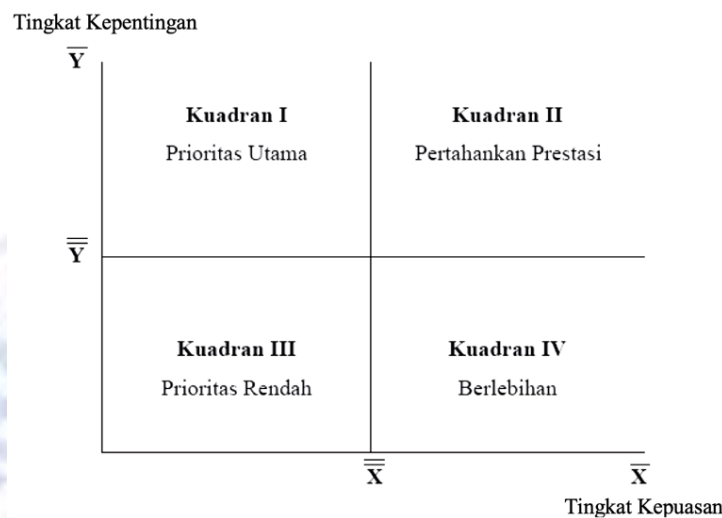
Tingkat Kepentingan

$\overline{Y}$

Kuadran I

Prioritas Utama

Kuadran II

Pertahankan Prestasi

$\overline{\overline{Y}}$

Kuadran III

Prioritas Rendah

Kuadran IV

Berlebihan

$\overline{\overline{X}}$

$\overline{X}$

Tingkat Kepuasan